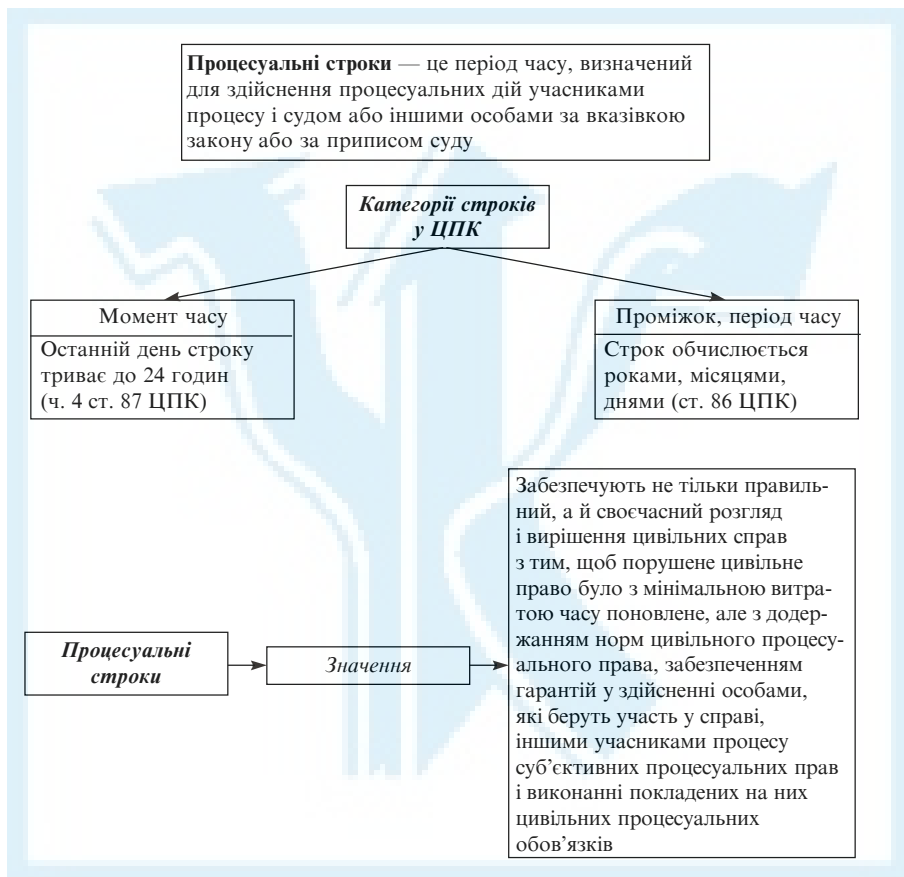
**Процесуальні строки** — це період часу, визначений для здійснення процесуальних дій учасниками процесу і судом або іншими особами за вказівкою закону або за приписом суду

***Категорії строків у ЦПК***

Момент часу

Останній день строку триває до 24 годин (ч. 4 ст. 87 ЦПК)

Проміжок, період часу

Строк обчислюється роками, місяцями, днями (ст. 86 ЦПК)

***Процесуальні строки***

*Значення*

Забезпечують не тільки правильний, а й своєчасний розгляд і вирішення цивільних справ з тим, щоб порушене цивільне право було з мінімальною витратою часу поновлене, але з додержанням норм цивільного процесуального права, забезпеченням гарантій у здійсненні особами, які беруть участь у справі, іншими учасниками процесу суб'єктивних процесуальних прав і виконанні покладених на них цивільних процесуальних обов'язків